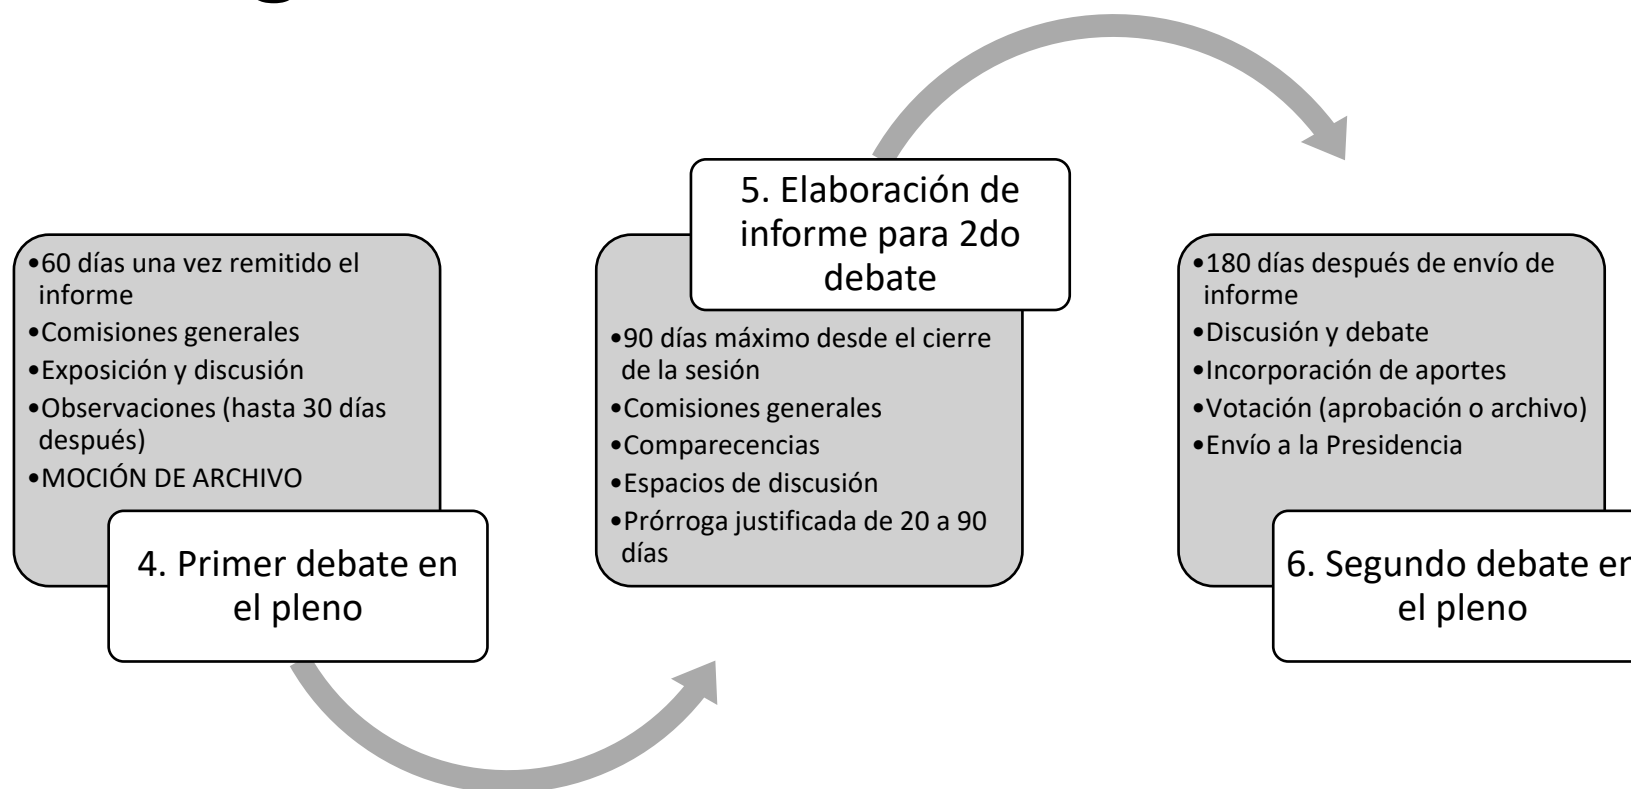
•60 días una vez remitido el informe
•Comisiones generales
•Exposición y discusión
•Observaciones (hasta 30 días después)
•MOCIÓN DE ARCHIVO

4. Primer debate en el pleno

5. Elaboración de informe para 2do debate

•90 días máximo desde el cierre de la sesión
•Comisiones generales
•Comparecencias
•Espacios de discusión
•Prórroga justificada de 20 a 90 días

•180 días después de envío de informe
•Discusión y debate
•Incorporación de aportes
•Votación (aprobación o archivo)
•Envío a la Presidencia

6. Segundo debate e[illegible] el pleno